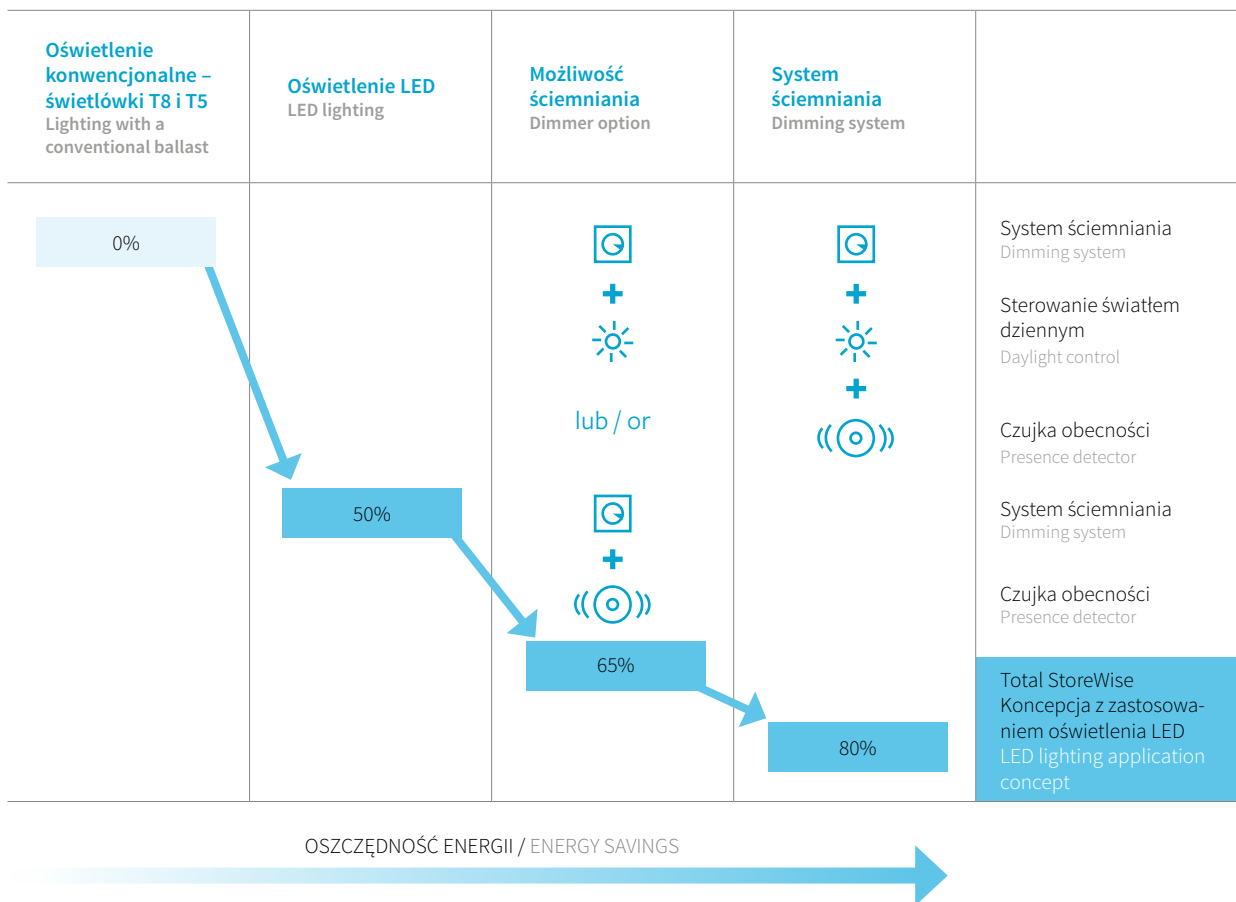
Oświetlenie konwencjonalne – świetlówki T8 i T5
Lighting with a conventional ballast

Oświetlenie LED
LED lighting

Możliwość ściemniania
Dimmer option

System ściemniania
Dimming system

0%

50%

lub / or

65%

80%

System ściemniania
Dimming system

Sterowanie światłem dziennym
Daylight control

Czujka obecności
Presence detector

System ściemniania
Dimming system

Czujka obecności
Presence detector

Total StoreWise
Koncepcja z zastosowaniem oświetlenia LED
LED lighting application concept

OSZCZĘDNOŚĆ ENERGII / ENERGY SAVINGS